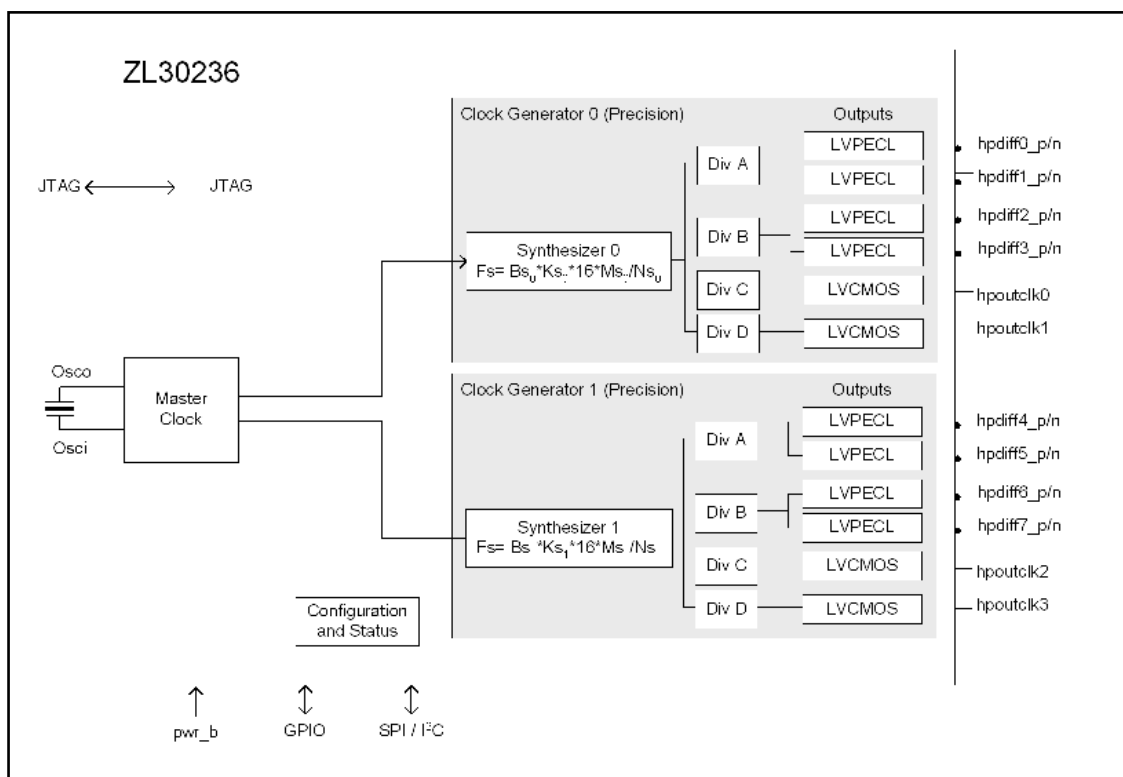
ZL30236

JTAG JTAG

Clock Generator 0 (Precision)

Outputs

Synthesizer 0
Fs= $Bs_0$*$Ks_0$*16*$Ms_0$/$Ns_0$

Div A

Div B

Div C

Div D

LVPECL

LVPECL

LVPECL

LVPECL

LVCMOS

LVCMOS

hpdiff0_p/n

hpdiff1_p/n

hpdiff2_p/n

hpdiff3_p/n

hpoutclk0

hpoutclk1

Osco

Master Clock

Osci

Clock Generator 1 (Precision)

Outputs

Synthesizer 1
Fs= Bs *$Ks_1$*16*Ms /Ns

Div A

Div B

Div C

Div D

LVPECL

LVPECL

LVPECL

LVPECL

LVCMOS

LVCMOS

hpdiff4_p/n

hpdiff5_p/n

hpdiff6_p/n

hpdiff7_p/n

hpoutclk2

hpoutclk3

Configuration and Status

pwr_b

GPIO

SPI / $I^2C$